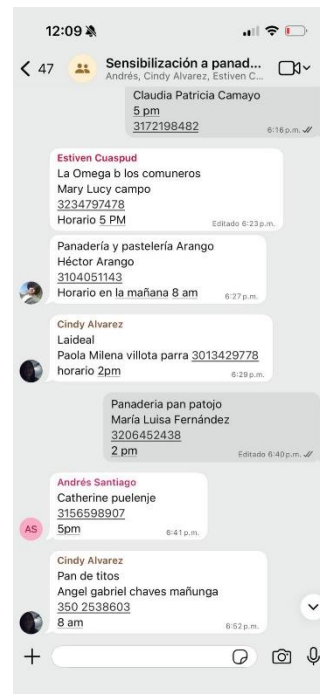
12:09

< 47 Sensibilización a panad...
Andrés, Cindy Alvarez, Estiven C...

Claudia Patricia Camayo
5 pm
3172198482
6:16 p.m.

Estiven Cuaspud
La Omega b los comuneros
Mary Lucy campo
3234797478
Horario 5 PM
Editado 6:23 p.m.

Panadería y pastelería Arango
Héctor Arango
3104051143
Horario en la mañana 8 am
6:27 p.m.

Cindy Alvarez
Laideal
Paola Milena villota parra 3013429778
horario 2pm
6:29 p.m.

Panaderia pan patojo
María Luisa Fernández
3206452438
2 pm
Editado 6:40 p.m.

Andrés Santiago
Catherine puelenje
3156598907
5pm
6:41 p.m.

AS

Cindy Alvarez
Pan de titos
Angel gabriel chaves mañunga
350 2538603
8 am
6:52 p.m.

+